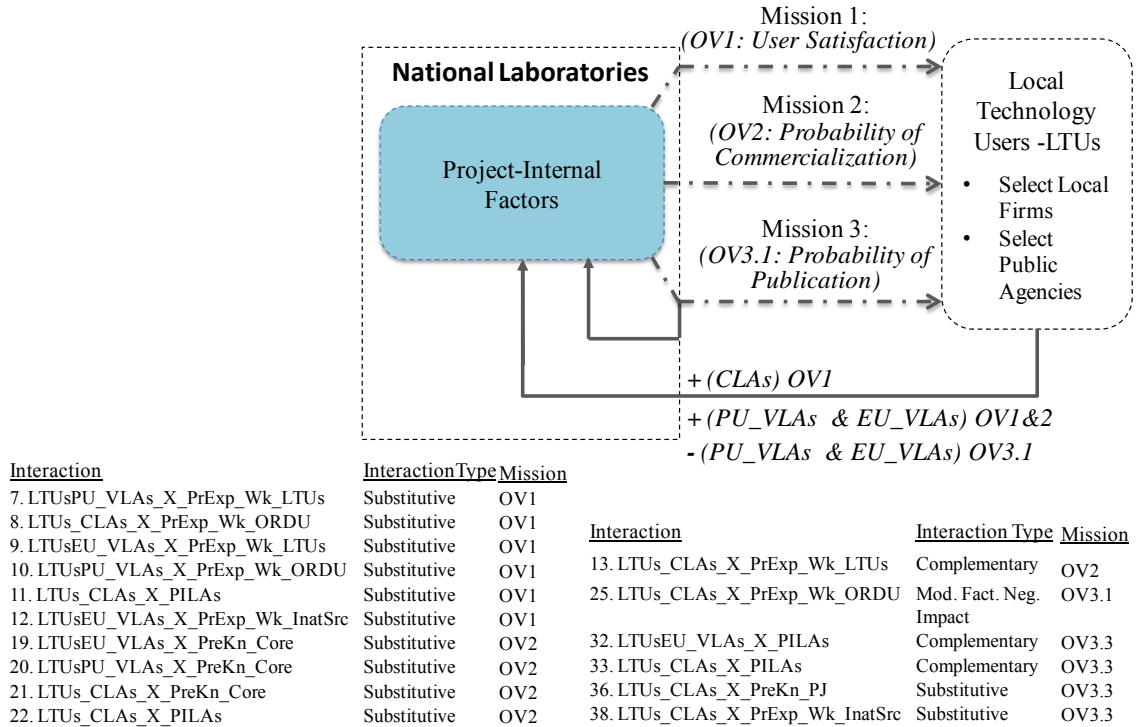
National Laboratories

Project-Internal Factors

Mission 1:
(OV1: User Satisfaction)

Mission 2:
(OV2: Probability of Commercialization)

Mission 3:
(OV3.1: Probability of Publication)

Local Technology Users -LTUs
• Select Local Firms
• Select Public Agencies

+ (CLAs) OV1
+ (PU_VLAs & EU_VLAs) OV1&2
- (PU_VLAs & EU_VLAs) OV3.1

| Interaction | Interaction Type | Mission |
|---|---|---|
| 7. LTUsPU_VLAs_X_PrExp_Wk_LTUs | Substitutive | OV1 |
| 8. LTUs_CLAs_X_PrExp_Wk_ORDU | Substitutive | OV1 |
| 9. LTUsEU_VLAs_X_PrExp_Wk_LTUs | Substitutive | OV1 |
| 10. LTUsPU_VLAs_X_PrExp_Wk_ORDU | Substitutive | OV1 |
| 11. LTUs_CLAs_X_PILAs | Substitutive | OV1 |
| 12. LTUsEU_VLAs_X_PrExp_Wk_InatSrc | Substitutive | OV1 |
| 19. LTUsEU_VLAs_X_PreKn_Core | Substitutive | OV2 |
| 20. LTUsPU_VLAs_X_PreKn_Core | Substitutive | OV2 |
| 21. LTUs_CLAs_X_PreKn_Core | Substitutive | OV2 |
| 22. LTUs_CLAs_X_PILAs | Substitutive | OV2 |

| Interaction | Interaction Type | Mission |
|---|---|---|
| 13. LTUs_CLAs_X_PrExp_Wk_LTUs | Complementary | OV2 |
| 25. LTUs_CLAs_X_PrExp_Wk_ORDU | Mod. Fact. Neg. Impact | OV3.1 |
| 32. LTUsEU_VLAs_X_PILAs | Complementary | OV3.3 |
| 33. LTUs_CLAs_X_PILAs | Complementary | OV3.3 |
| 36. LTUs_CLAs_X_PreKn_PJ | Substitutive | OV3.3 |
| 38. LTUs_CLAs_X_PrExp_Wk_InatSrc | Substitutive | OV3.3 |